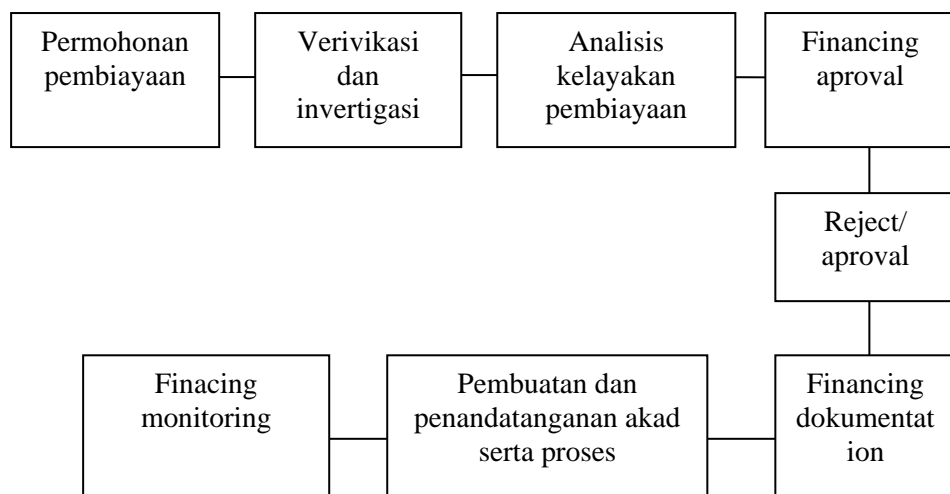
Permohonan pembiayaan

Verivikasi dan invertigasi

Analisis kelayakan pembiayaan

Financing aproval

Reject/ aproval

Financing dokumentat ion

Pembuatan dan penandatanganan akad serta proses

Finacing monitoring